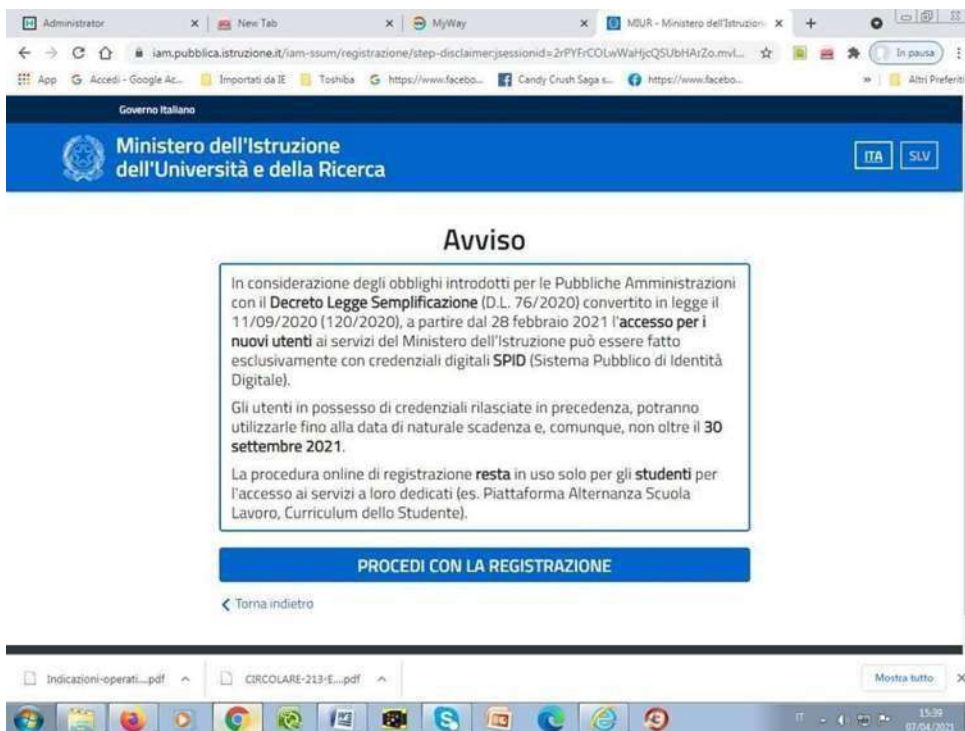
Administrator | New Tab | MyWay | MIUR - Ministero dell'Istruzion

iam.pubblica.istruzione.it/iam-ssum/registrazione/step-disclaimer;jsessionid=2rPYFrCOLwWaHjcQSUbHArZo.mvl...

In pausa

App | Accedi - Google Ac... | Importati da IE | Toshiba | https://www.facebo... | Candy Crush Saga s... | https://www.facebo... | Altri Preferiti

Governo Italiano

Ministero dell'Istruzione dell'Università e della Ricerca

ITA | SLV

Avviso

In considerazione degli obblighi introdotti per le Pubbliche Amministrazioni con il Decreto Legge Semplificazione (D.L. 76/2020) convertito in legge il 11/09/2020 (120/2020), a partire dal 28 febbraio 2021 l'accesso per i nuovi utenti ai servizi del Ministero dell'Istruzione può essere fatto esclusivamente con credenziali digitali SPID (Sistema Pubblico di Identità Digitale).

Gli utenti in possesso di credenziali rilasciate in precedenza, potranno utilizzarle fino alla data di naturale scadenza e, comunque, non oltre il 30 settembre 2021.

La procedura online di registrazione resta in uso solo per gli studenti per l'accesso ai servizi a loro dedicati (es. Piattaforma Alternanza Scuola Lavoro, Curriculum dello Studente).

PROCEDI CON LA REGISTRAZIONE

Torna indietro

Indicazioni-operati....pdf | CIRCOLARE-213-E....pdf | Mostra tutto

IT | 15:39 | 07/04/2021